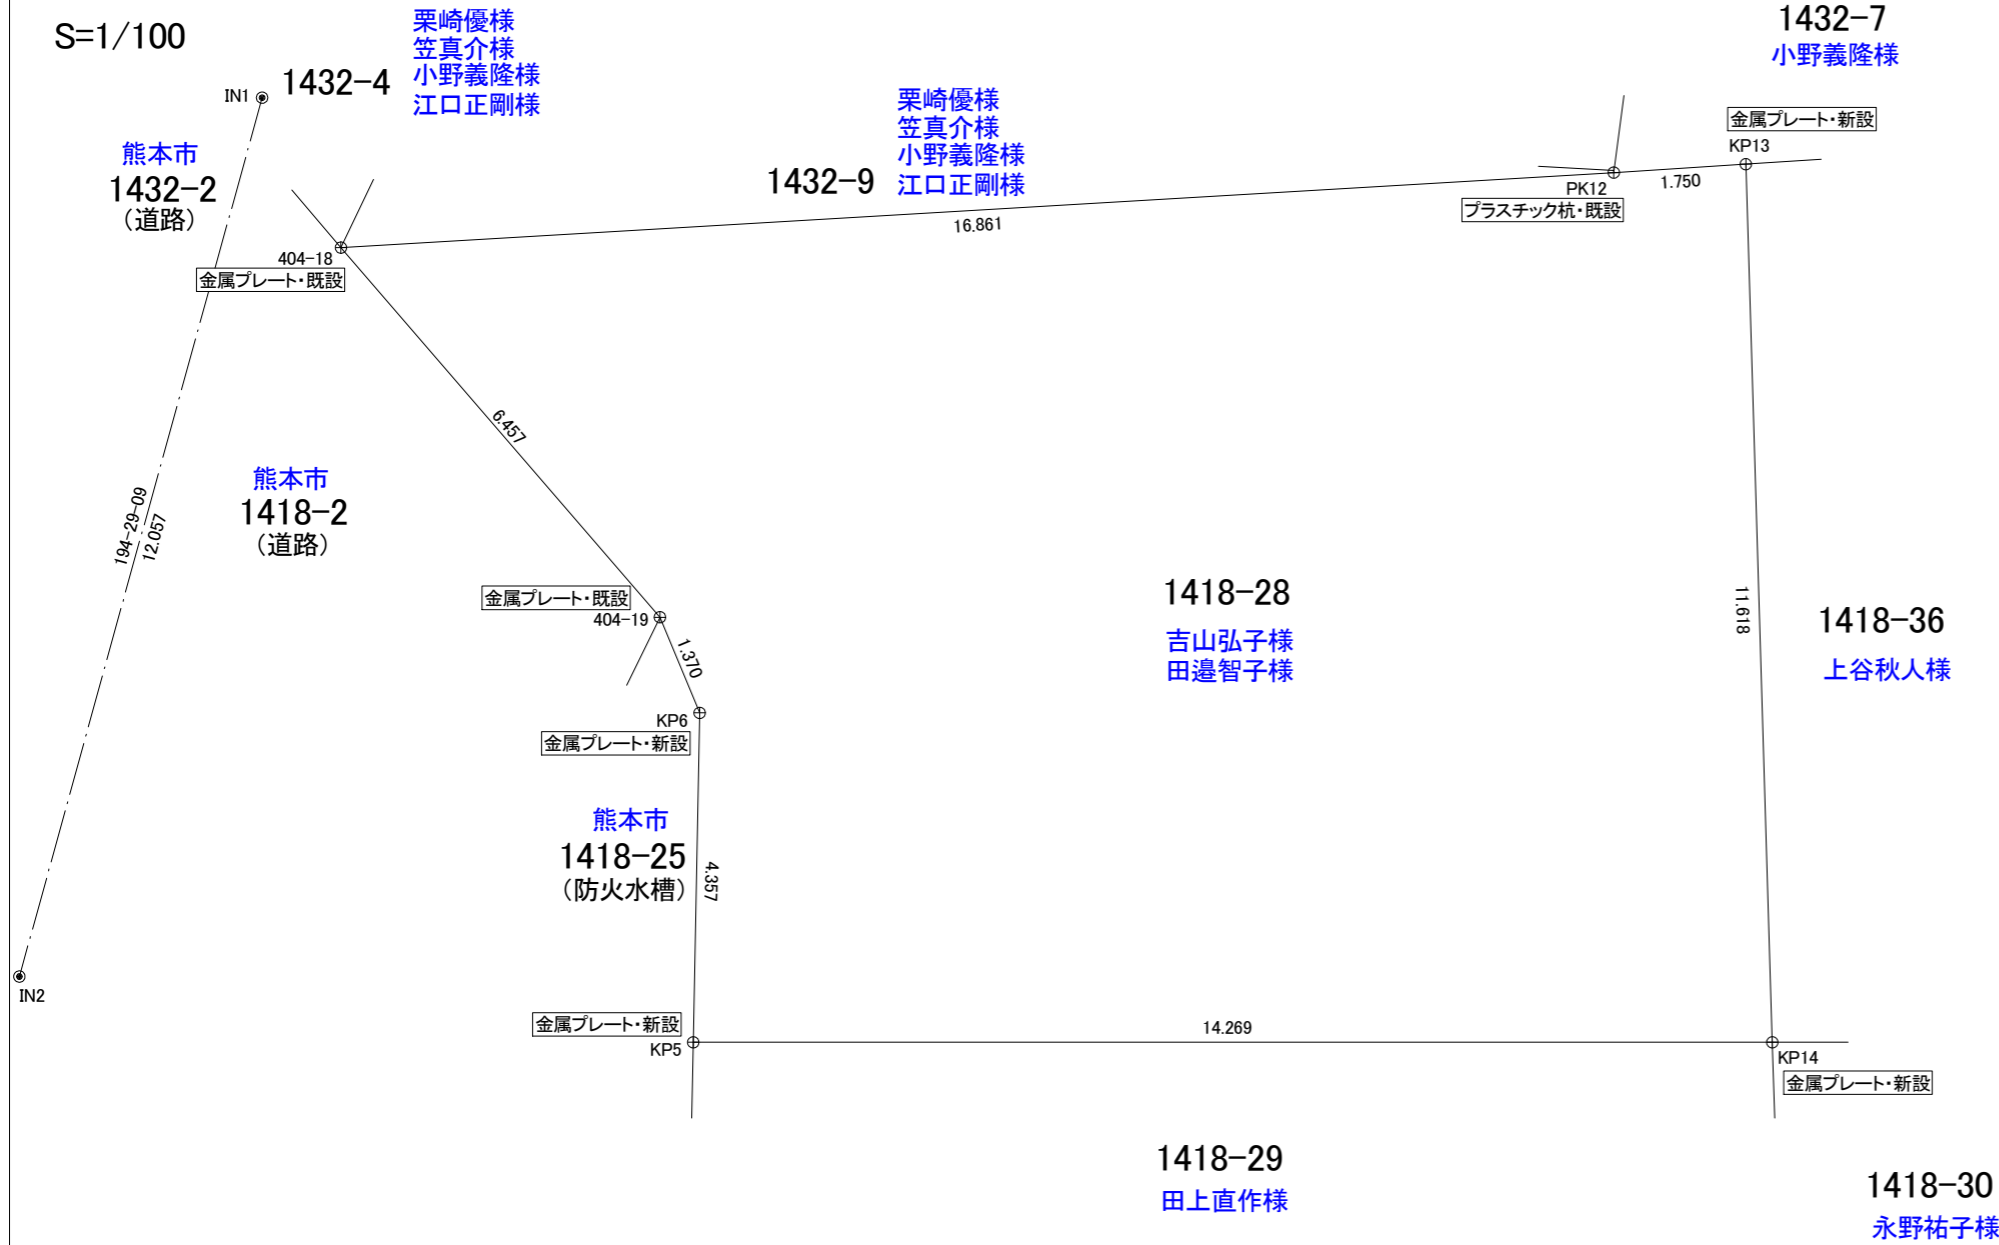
S=1/100

IN1
1432-4
栗崎優様
笠真介様
小野義隆様
江口正剛様

1432-7
小野義隆様

熊本市
1432-2
(道路)

栗崎優様
笠真介様
小野義隆様
江口正剛様
1432-9

金属プレート・新設
KP13
1.750
PK12
プラスチック杭・既設
16.861

404-18
金属プレート・既設

6.457

熊本市
1418-2
(道路)

194-29-09
12.057

金属プレート・既設
404-19
1.370

1418-28
吉山弘子様
田邉智子様

11.618

1418-36
上谷秋人様

KP6
金属プレート・新設

熊本市
1418-25
(防火水槽)
4.357

IN2

金属プレート・新設
KP5
14.269
KP14
金属プレート・新設

1418-29
田上直作様

1418-30
永野祐子様